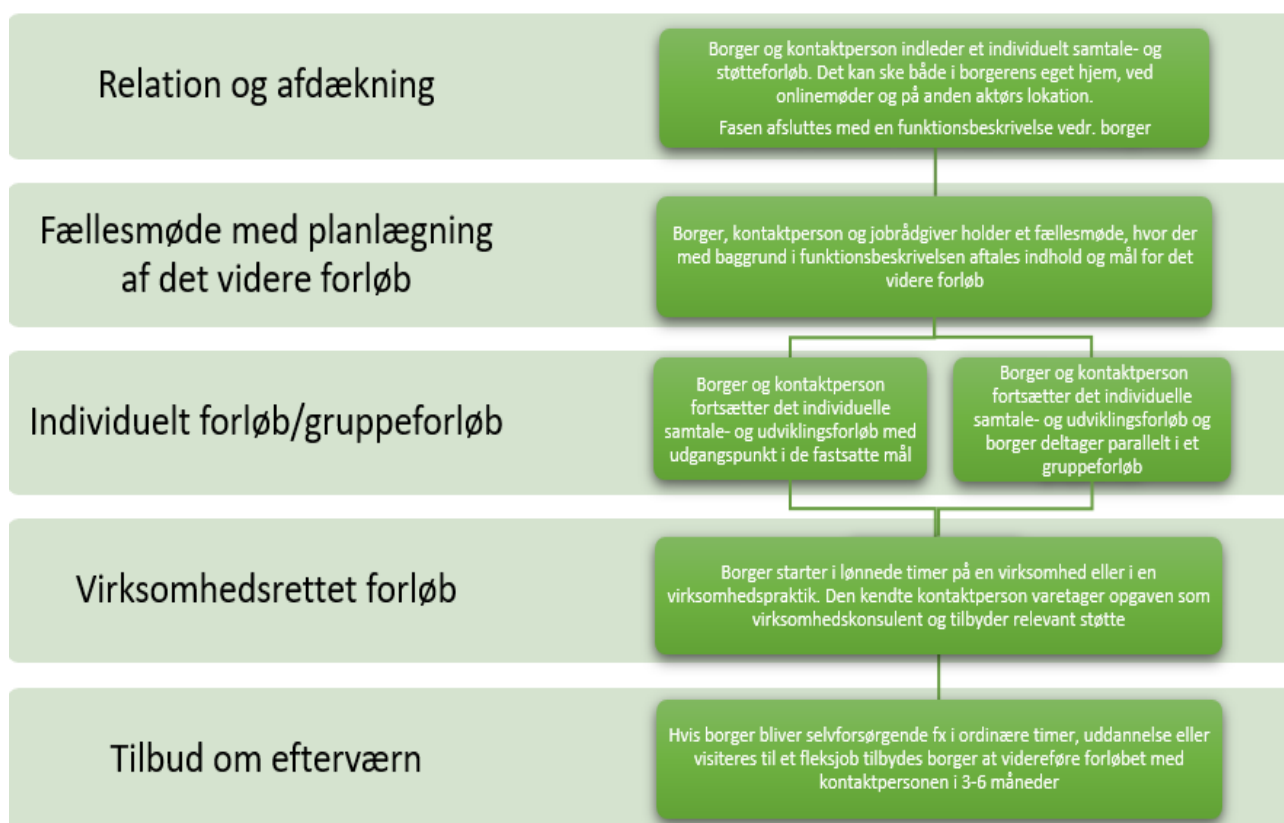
Relation og afdækning

Borger og kontaktperson indleder et individuelt samtale- og støtteforløb. Det kan ske både i borgerens eget hjem, ved onlinemøder og på anden aktørs lokation.

Fasen afsluttes med en funktionsbeskrivelse vedr. borger

Fællesmøde med planlægning af det videre forløb

Borger, kontaktperson og jobrådgiver holder et fællesmøde, hvor der med baggrund i funktionsbeskrivelsen aftales indhold og mål for det videre forløb

Individuelt forløb/gruppeforløb

Borger og kontaktperson fortsætter det individuelle samtale- og udviklingsforløb med udgangspunkt i de fastsatte mål

Borger og kontaktperson fortsætter det individuelle samtale- og udviklingsforløb og borger deltager parallelt i et gruppeforløb

Virksomhedsrettet forløb

Borger starter i lønnede timer på en virksomhed eller i en virksomhedspraktik. Den kendte kontaktperson varetager opgaven som virksomhedskonsulent og tilbyder relevant støtte

Tilbud om efterværn

Hvis borger bliver selvforsørgende fx i ordinære timer, uddannelse eller visiteres til et fleksjob tilbydes borger at videreføre forløbet med kontaktpersonen i 3-6 måneder